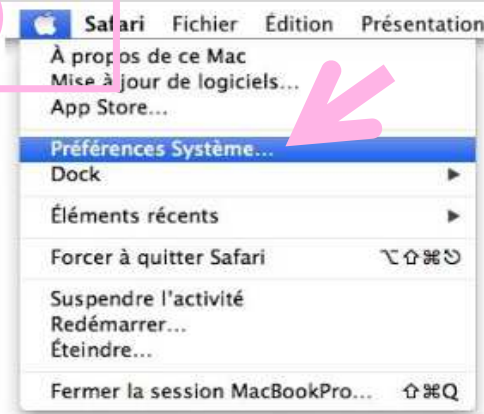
Safari Fichier Édition Présentation

À propos de ce Mac
Mise à jour de logiciels...
App Store...

Préférences Système...
Dock

Éléments récents

Forcer à quitter Safari ⌥⇧⌘⎋

Suspendre l'activité
Redémarrer...
Éteindre...

Fermer la session MacBookPro... ⇧⌘Q